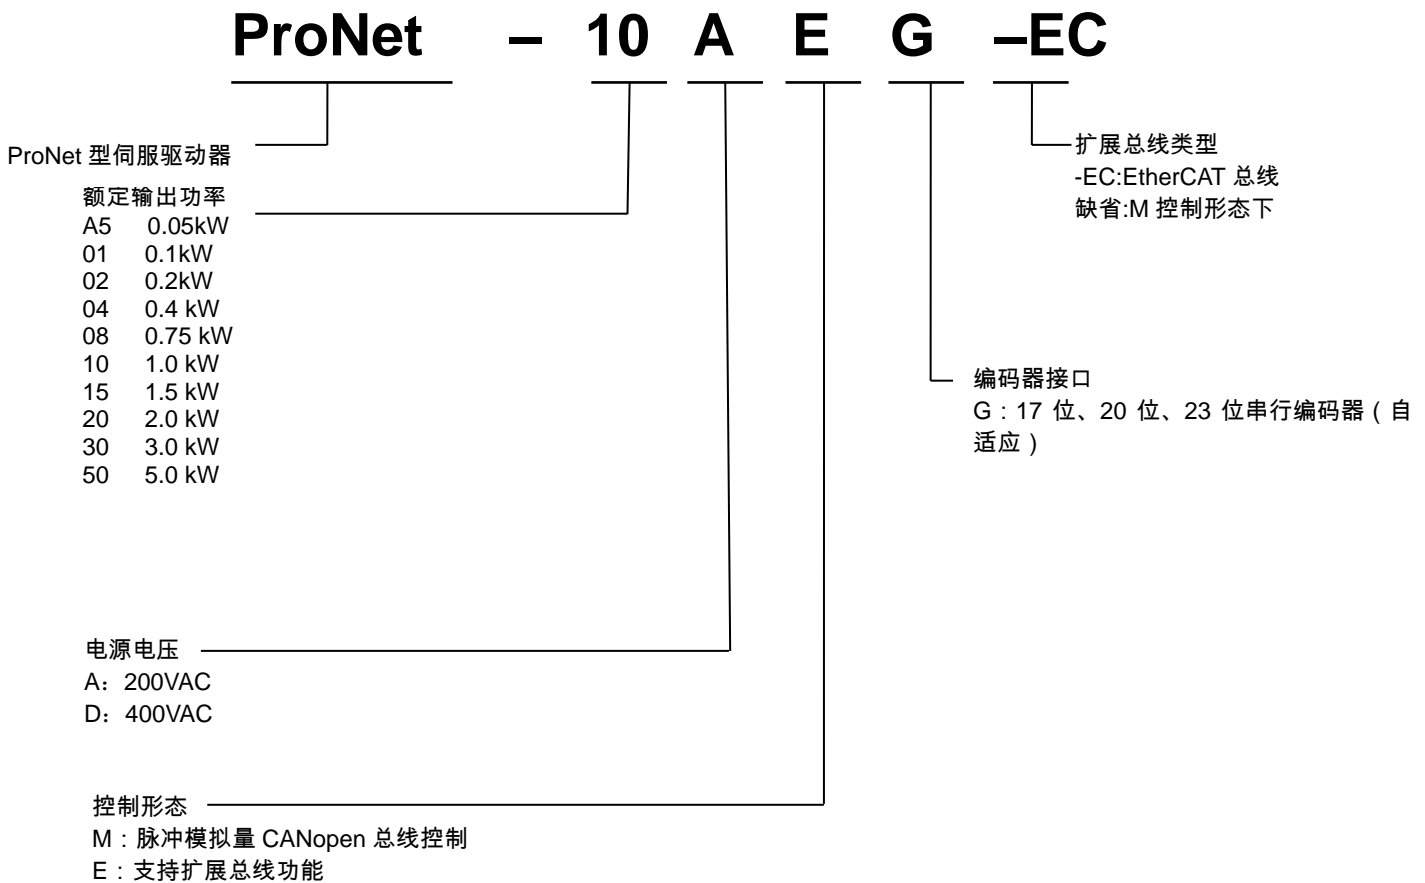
ProNet – 10 A E G –EC

ProNet 型伺服驱动器

额定输出功率
A5 0.05kW
01 0.1kW
02 0.2kW
04 0.4 kW
08 0.75 kW
10 1.0 kW
15 1.5 kW
20 2.0 kW
30 3.0 kW
50 5.0 kW

扩展总线类型
-EC:EtherCAT 总线
缺省:M 控制形态下

编码器接口
G：17 位、20 位、23 位串行编码器（自适应）

电源电压
A：200VAC
D：400VAC

控制形态
M：脉冲模拟量 CANopen 总线控制
E：支持扩展总线功能